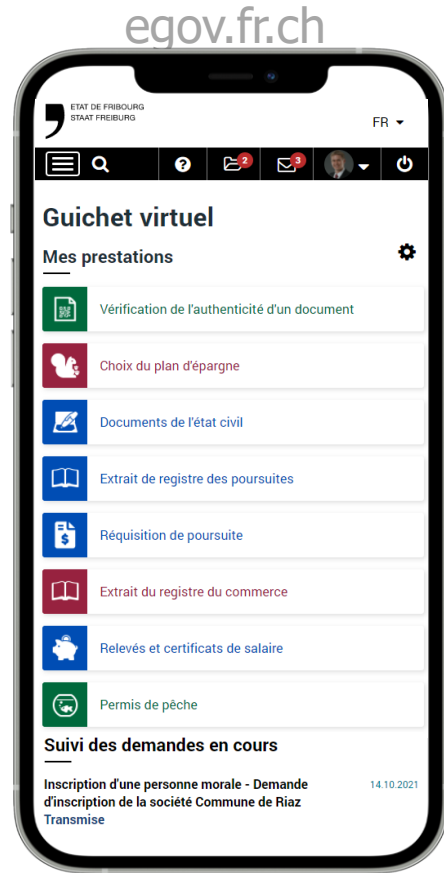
egov.fr.ch

ETAT DE FRIBOURG
STAAT FREIBURG

FR

2 3

Guichet virtuel

Mes prestations

Vérification de l'authenticité d'un document

Choix du plan d'épargne

Documents de l'état civil

Extrait de registre des poursuites

Réquisition de poursuite

Extrait du registre du commerce

Relevés et certificats de salaire

Permis de pêche

Suivi des demandes en cours

Inscription d'une personne morale - Demande d'inscription de la société Commune de Riaz
14.10.2021
Transmise